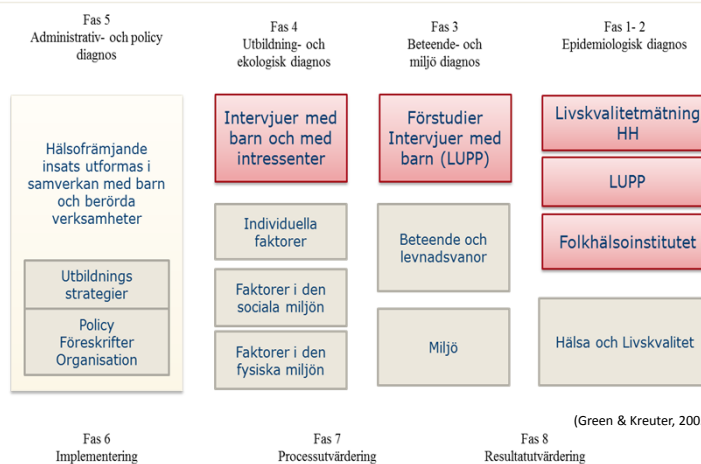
Fas 5
Administrativ- och policy diagnos

Fas 4
Utbildning- och ekologisk diagnos

Fas 3
Beteende- och miljö diagnos

Fas 1- 2
Epidemiologisk diagnos

Hälsofrämjande insats utformas i samverkan med barn och berörda verksamheter

Utbildnings strategier

Policy
Föreskrifter
Organisation

Intervjuer med barn och med intressenter

Individuella faktorer

Faktorer i den sociala miljön

Faktorer i den fysiska miljön

Förstudier
Intervjuer med barn (LUPP)

Beteende och levnadsvanor

Miljö

Livskvalitetmätning HH

LUPP

Folkhälsoinstitutet

Hälsa och Livskvalitet

(Green & Kreuter, 200

Fas 6
Implementering

Fas 7
Processutvärdering

Fas 8
Resultatutvärdering